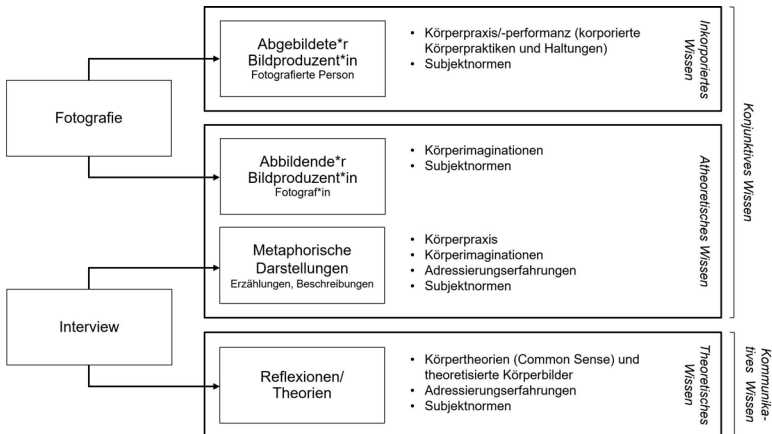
Fotografie

Abgebildete*r Bildproduzent*in
Fotografierte Person

- Körperpraxis/-performanz (korporierte Körperpraktiken und Haltungen)
- Subjektnormen

Inkorporiertes Wissen

Abbildende*r Bildproduzent*in
Fotograf*in

- Körperimaginationen
- Subjektnormen

Metaphorische Darstellungen
Erzählungen, Beschreibungen

- Körperpraxis
- Körperimaginationen
- Adressierungserfahrungen
- Subjektnormen

Atheoretisches Wissen

Konjunktives Wissen

Interview

Reflexionen/ Theorien

- Körpertheorien (Common Sense) und theoretisierte Körperbilder
- Adressierungserfahrungen
- Subjektnormen

Theoretisches Wissen

Kommunikatives Wissen